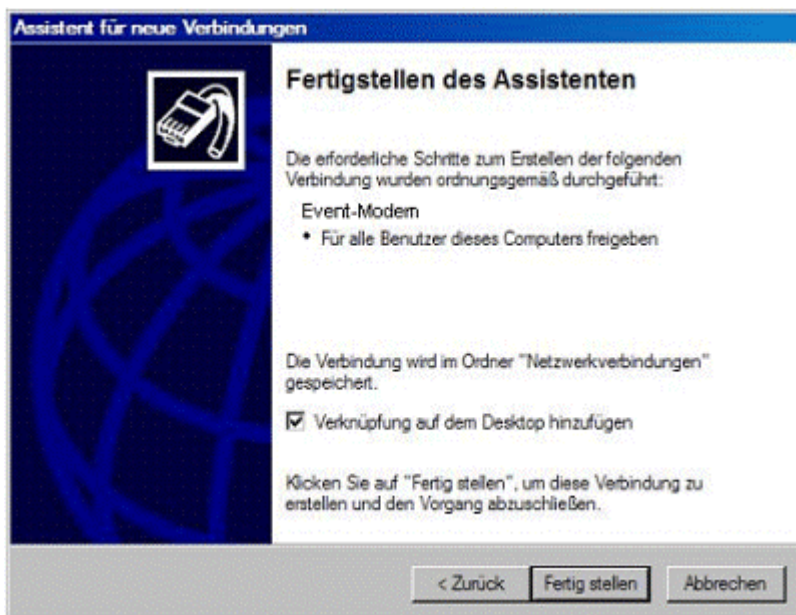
Assistent für neue Verbindungen

Fertigstellen des Assistenten

Die erforderliche Schritte zum Erstellen der folgenden Verbindung wurden ordnungsgemäß durchgeführt:

Event-Modem

• Für alle Benutzer dieses Computers freigeben

Die Verbindung wird im Ordner "Netzwerkverbindungen" gespeichert.

☑ Verknüpfung auf dem Desktop hinzufügen

Klicken Sie auf "Fertig stellen", um diese Verbindung zu erstellen und den Vorgang abzuschließen.

< Zurück | Fertig stellen | Abbrechen